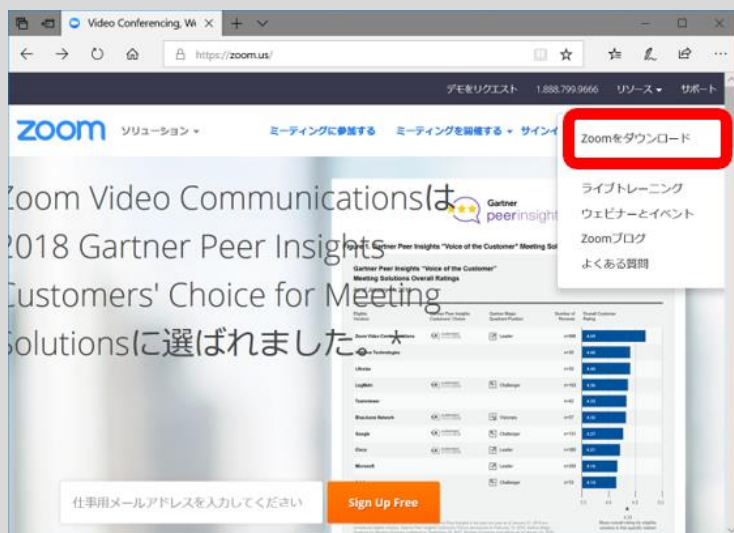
Video Conferencing, W ×

https://zoom.us/

デモをリクエスト 1.888.799.9666 リソース サポート

zoom ソリューション ミーティングに参加する ミーティングを開催する サインイ

Zoomをダウンロード

ライブトレーニング
ウェビナーとイベント
Zoomブログ
よくある質問

Zoom Video Communicationsは
2018 Gartner Peer Insights
Customers' Choice for Meeting
Solutionsに選ばれました。*

Gartner peerinsights

Figure 1. Gartner Peer Insights "Voice of the Customer" Meeting Sol

Gartner Peer Insights "Voice of the Customer"
Meeting Solutions Overall Ratings

Zoom Video Communications
LogMeIn
Teamviewer
BlueJeans Network
Google
Cisco
Microsoft

Leader
Challenger
Visionary
Challenger
Leader
Leader
Challenger

仕事用メールアドレスを入力してください Sign Up Free